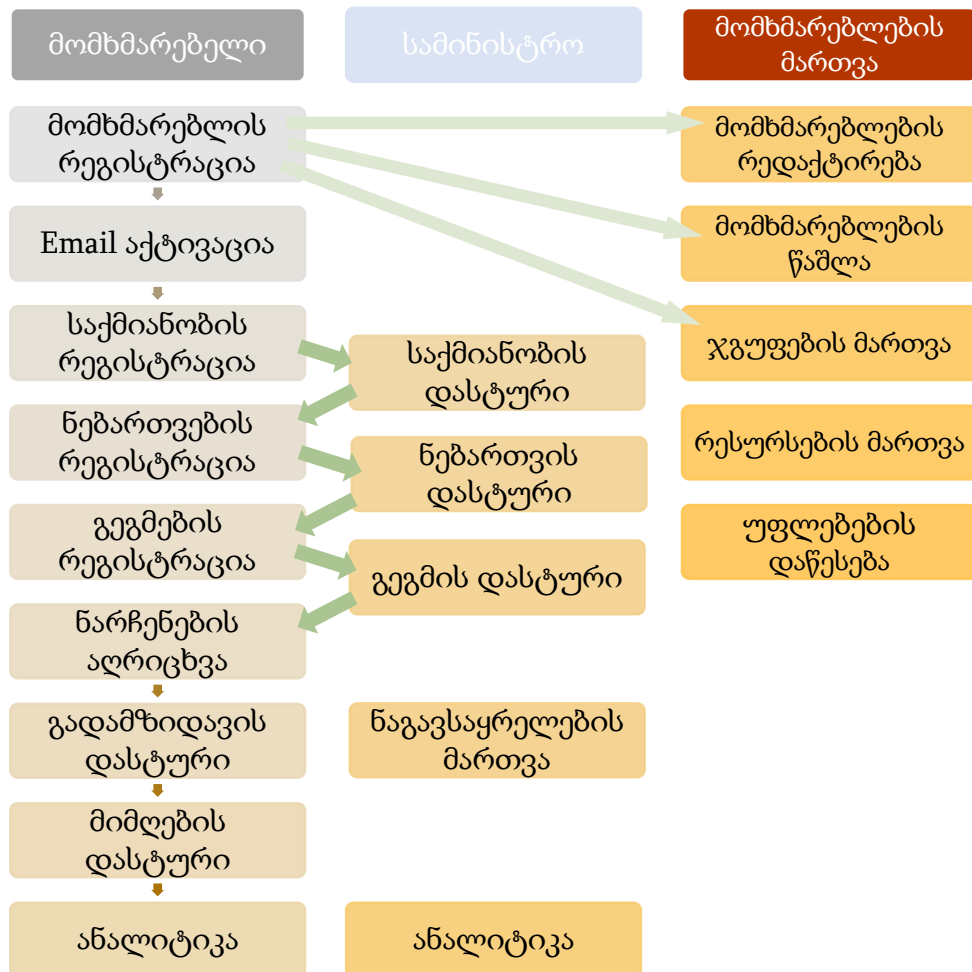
მომხმარებელი

სამინისტრო

მომხმარებლების მართვა

მომხმარებლის რეგისტრაცია

Email აქტივაცია

საქმიანობის რეგისტრაცია

ნებართვების რეგისტრაცია

გეგმების რეგისტრაცია

ნარჩენების აღრიცხვა

გადამზიდავის დასტური

მიმღების დასტური

ანალიტიკა

საქმიანობის დასტური

ნებართვის დასტური

გეგმის დასტური

ნაგავსაყრელების მართვა

ანალიტიკა

მომხმარებლების რედაქტირება

მომხმარებლების წაშლა

ჯგუფების მართვა

რესურსების მართვა

უფლებების დაწესება